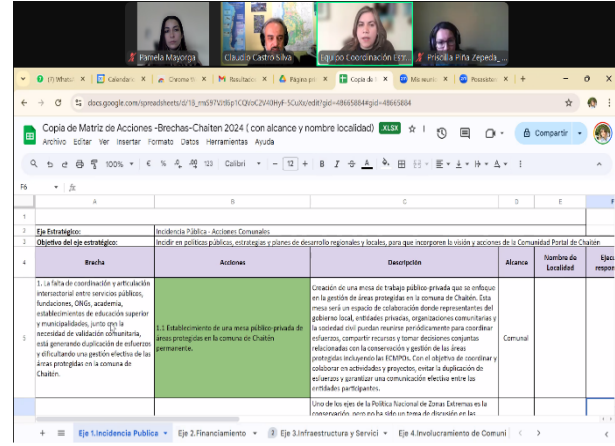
Pamela Mayorga
Claudio Castro Silva
Equipo Coordinación Ezz...
Priscila Piña Zepeda_...

(1) WhatsA... X
Calendari X
Chrome fi X
Resultado X
Página pri X
Copia de X
Mis reunio X
Psicoasto X
+

docs.google.com/spreadsheets/d/18_rm597Vt6p1CQVoCZV40HyF-5CuXx/edit?gid=48665864#gid=48665864

Copia de Matriz de Acciones -Brechas-Chaitén 2024 ( con alcance y nombre localidad) .XLSX
Archivo Editar Ver Insertar Formato Datos Herramientas Ayuda
Compartir

100% € % .0 .00 123 Calibri - 12 + B I

F6 fx

| | A | B | C | D | E | |
|---|---|---|---|---|---|---|
| 1 | | | | | | |
| 2 | Eje Estratégico: | Incidencia Pública - Acciones Comunales | | | | |
| 3 | Objetivo del eje estratégico: | Incidir en políticas públicas, estrategias y planes de desarrollo regionales y locales, para que incorporen la visión y acciones de la Comunidad Portal de Chaitén | | | | |
| 4 | Brecha | Acciones | Descripción | Alcance | Nombre de Localidad | Ejec respo |
| 5 | 1. La falta de coordinación y articulación intersectorial entre servicios públicos, fundaciones, ONGs, academia, establecimientos de educación superior y municipalidades, junto con la necesidad de validación comunitaria, está generando duplicación de esfuerzos y dificultando una gestión efectiva de las Áreas protegidas en la comuna de Chaitén. | 1.1 Establecimiento de una mesa público-privada de áreas protegidas en la comuna de Chaitén permanente. | Creación de una mesa de trabajo público-privada que se enfoque en la gestión de áreas protegidas en la comuna de Chaitén. Esta mesa será un espacio de colaboración donde representantes del gobierno local, entidades privadas, organizaciones comunitarias y la sociedad civil puedan reunirse periódicamente para coordinar esfuerzos, compartir recursos y tomar decisiones conjuntas relacionadas con la conservación y gestión de las áreas protegidas incluyendo las ECMPOs. Con el objetivo de coordinar y colaborar en actividades y proyectos, evitar la duplicación de esfuerzos y garantizar una comunicación efectiva entre las entidades participantes. | Comunal | | |
| 6 | | | Uno de los ejes de la Política Nacional de Zonas Extremas es la conservación, pero no ha sido un tema de discusión en las | | | |

+ ≡ Eje 1.Incidencia Publica ▾ Eje 2.Financiamiento ▾ Eje 3.Infraestructura y Servici ▾ Eje 4.Involucramiento de Comuni